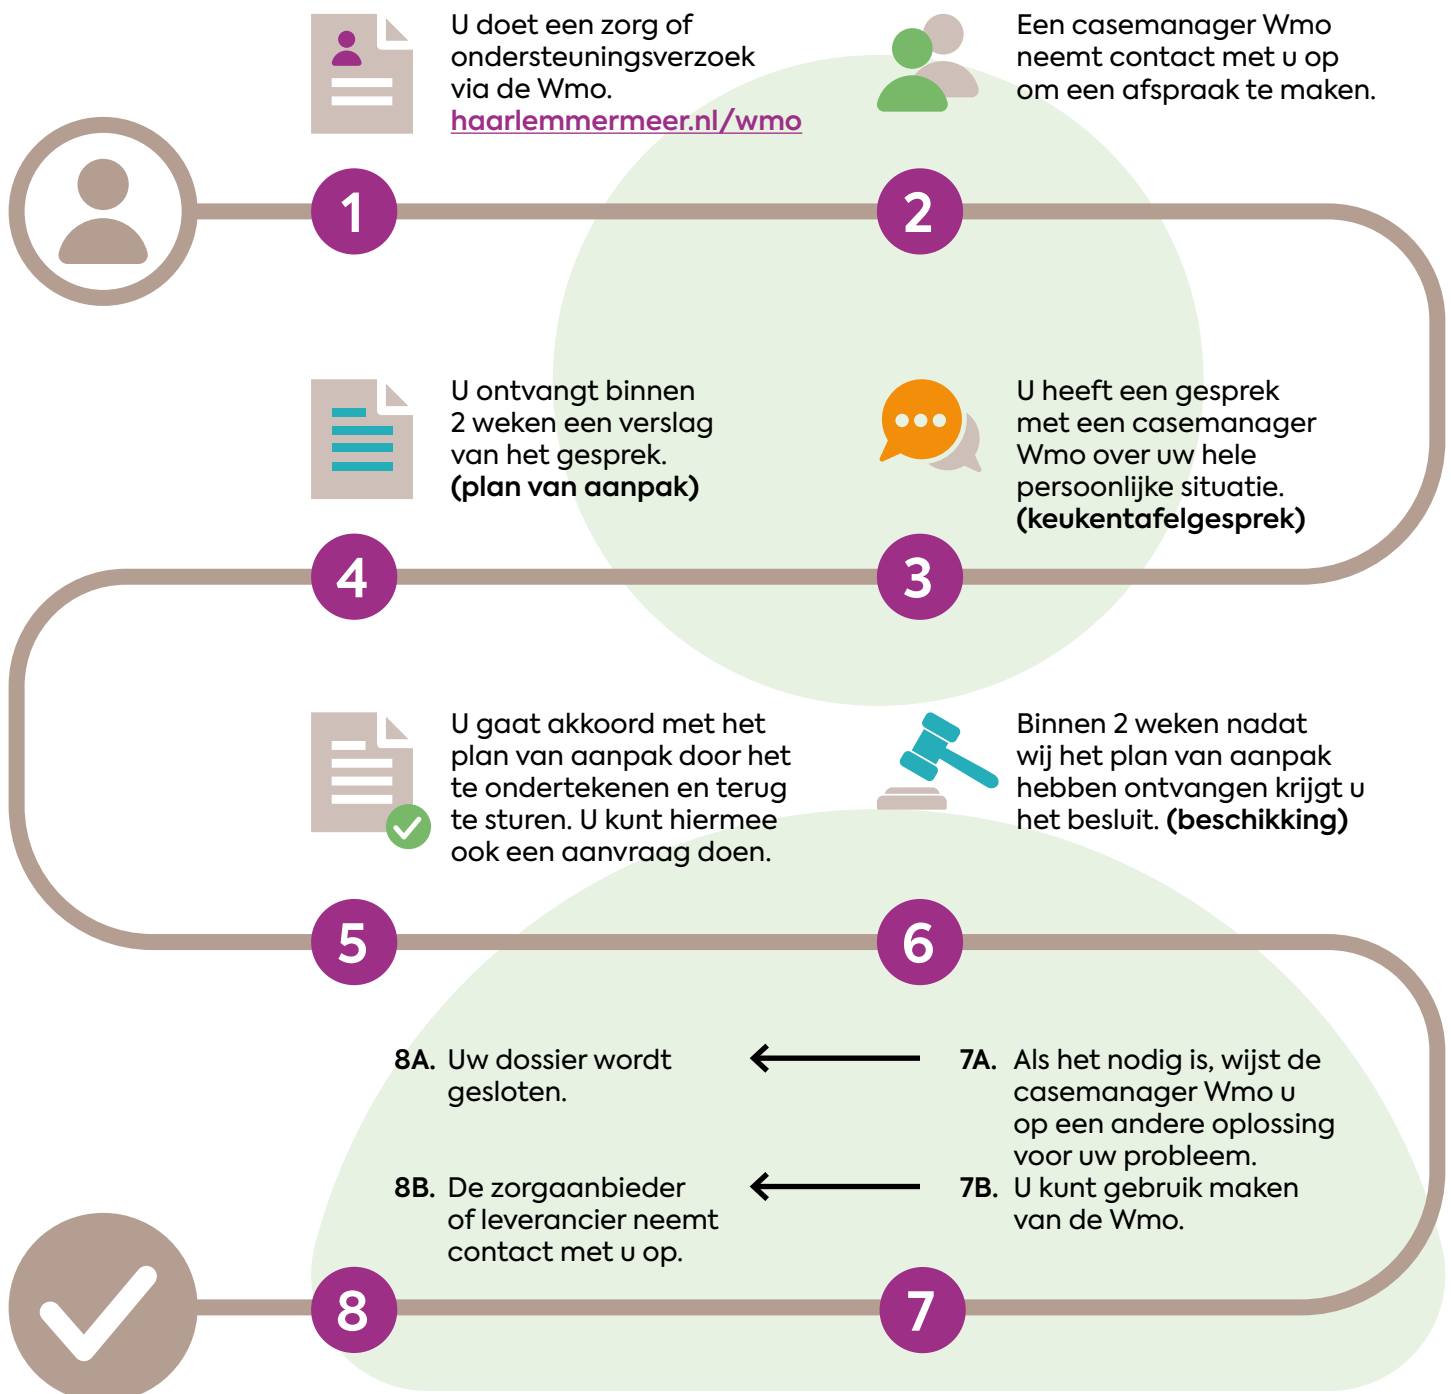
U doet een zorg of ondersteuningsverzoek via de Wmo. haarlemmermeer.nl/wmo

Een casemanager Wmo neemt contact met u op om een afspraak te maken.

1

2

U ontvangt binnen 2 weken een verslag van het gesprek. **(plan van aanpak)**

U heeft een gesprek met een casemanager Wmo over uw hele persoonlijke situatie. **(keukentafelgesprek)**

4

3

U gaat akkoord met het plan van aanpak door het te ondertekenen en terug te sturen. U kunt hiermee ook een aanvraag doen.

Binnen 2 weken nadat wij het plan van aanpak hebben ontvangen krijgt u het besluit. **(beschikking)**

5

6

**8A.** Uw dossier wordt gesloten.

**7A.** Als het nodig is, wijst de casemanager Wmo u op een andere oplossing voor uw probleem.

**8B.** De zorgaanbieder of leverancier neemt contact met u op.

**7B.** U kunt gebruik maken van de Wmo.

8

7